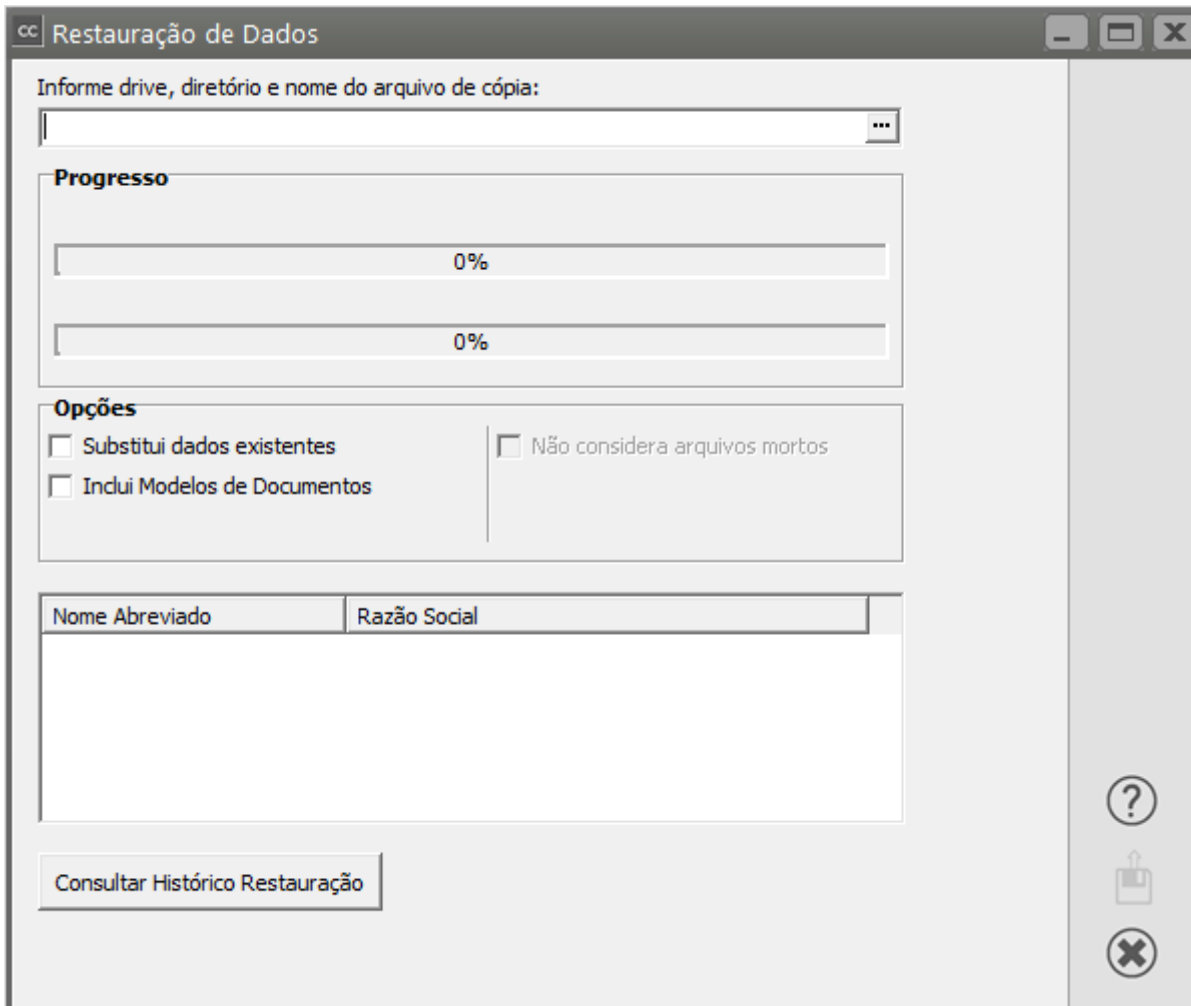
cc Restauração de Dados

Informe drive, diretório e nome do arquivo de cópia:

...

Progresso

0%

0%

Opções

Substitui dados existentes

Inclui Modelos de Documentos

Não considera arquivos mortos

| Nome Abreviado | Razão Social |
|---|---|

Consultar Histórico Restauração

?